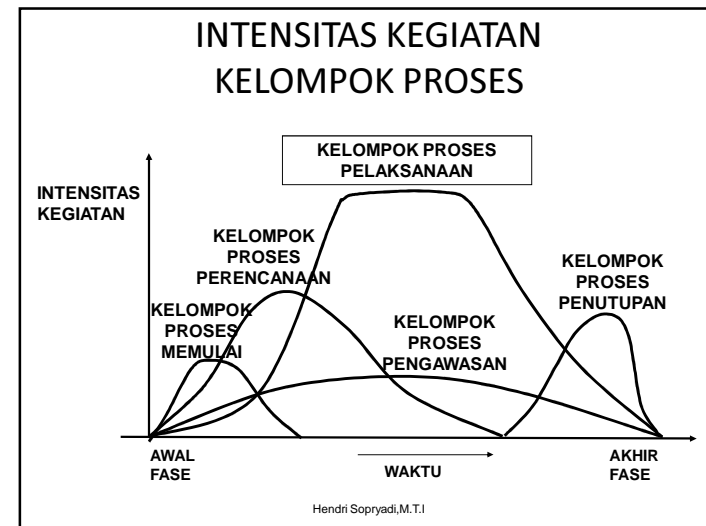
INTENSITAS KEGIATAN KELOMPOK PROSES

KELOMPOK PROSES PELAKSANAAN

INTENSITAS KEGIATAN

KELOMPOK PROSES PERENCANAAN

KELOMPOK PROSES PENUTUPAN

KELOMPOK PROSES MEMULAI

KELOMPOK PROSES PENGAWASAN

AWAL FASE

WAKTU

AKHIR FASE

Hendri Sopryadi,M.T.I